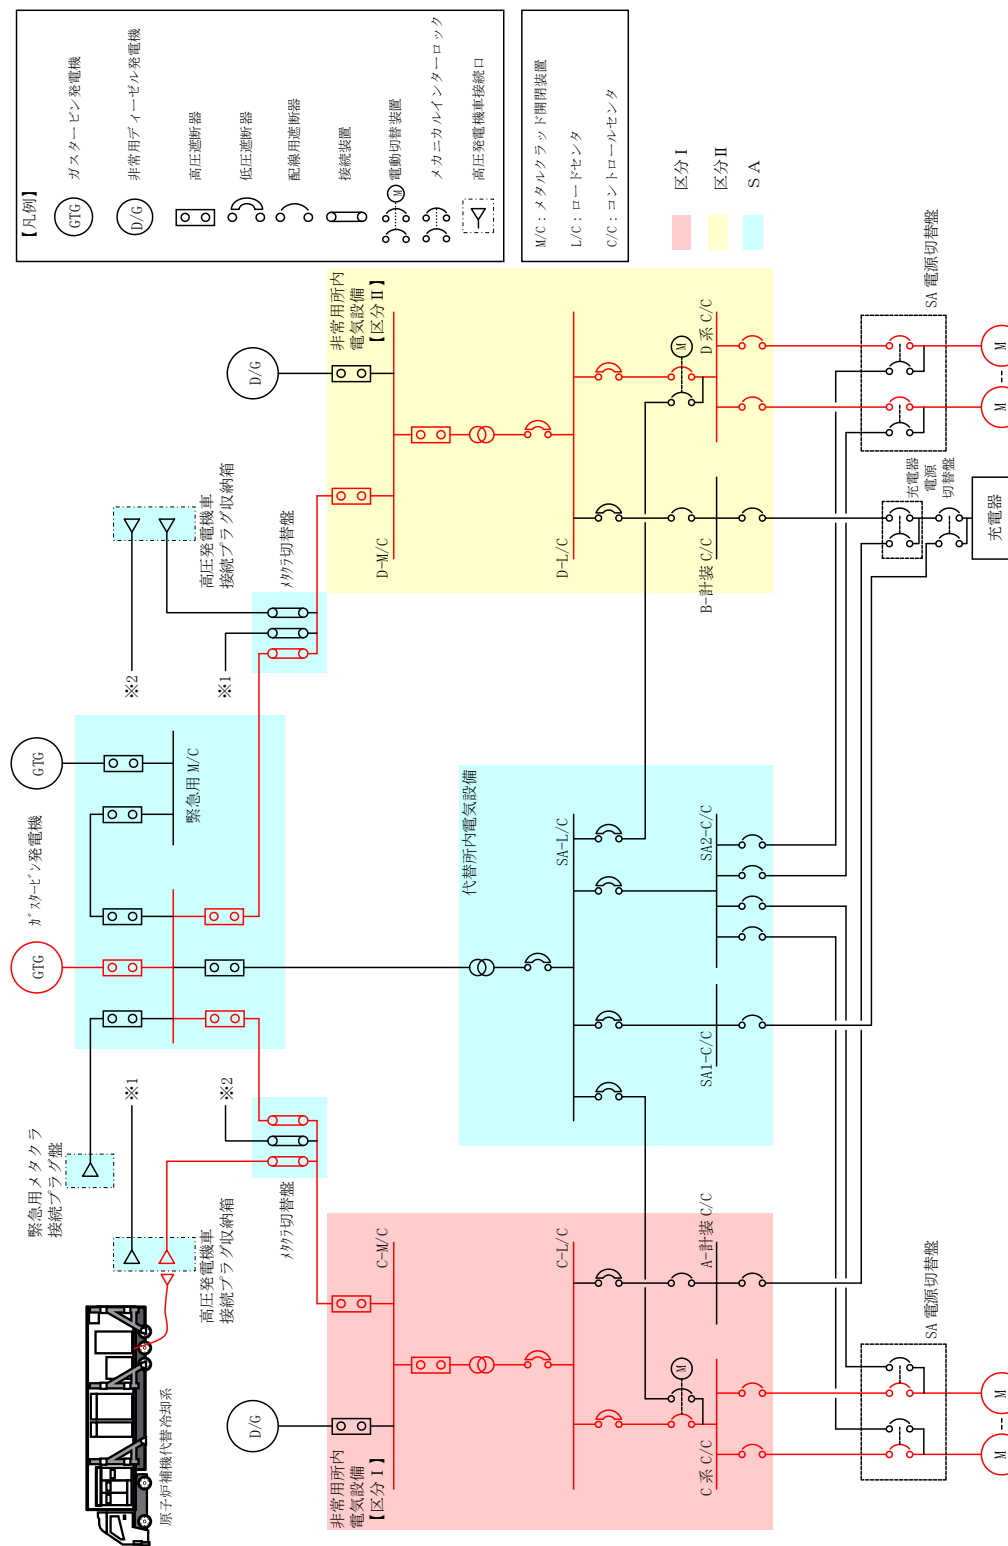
【凡例】
GTG ガスタービン発電機
D/G 非常用ディーゼル発電機
高圧遮断器
低圧遮断器
配線用遮断器
接続装置
M 電動切替装置
メカニカルインターロック
高圧発電機車接続口

M/C：メタルクラッド開閉装置
L/C：ロードセンタ
C/C：コントロールセンタ

区分Ⅰ
区分Ⅱ
SA

D/G
非常用所内電気設備【区分Ⅱ】
D-M/C
D-L/C
M
D系 C/C
B-計装 C/C
SA 電源切替盤
M
M
充電器電源切替盤
充電器

高圧発電機車接続プラグ収納箱
メタクラ切替盤
※2
※1

GTG
緊急用 M/C
ｶﾞｽﾀｰﾋﾞﾝ発電機
GTG

代替所内電気設備
SA-L/C
SA2-C/C
SA1-C/C

※1
※2
緊急用メタクラ接続プラグ盤
高圧発電機車接続プラグ収納箱
メタクラ切替盤
原子炉補機代替冷却系

C-M/C
C-L/C
A-計装 C/C
M
D/G
非常用所内電気設備【区分Ⅰ】
C系 C/C
SA 電源切替盤
M
M